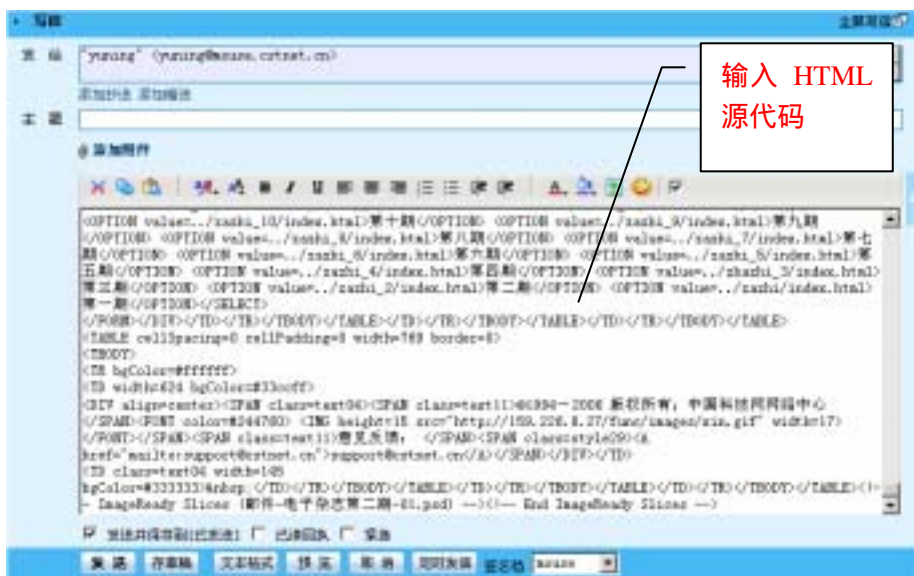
写信

全屏写信

发 给 "yuning" (yuning@mzsoso.cstnet.cn)

添加抄送 添加暗送

主 题

添加附件

输入 HTML 源代码

<OPTION value=../zazhi_10/index.html>第十期</OPTION> <OPTION value=../zazhi_9/index.html>第九期</OPTION> <OPTION value=../zazhi_8/index.html>第八期</OPTION> <OPTION value=../zazhi_7/index.html>第七期</OPTION> <OPTION value=../zazhi_6/index.html>第六期</OPTION> <OPTION value=../zazhi_5/index.html>第五期</OPTION> <OPTION value=../zazhi_4/index.html>第四期</OPTION> <OPTION value=../zhazhi_3/index.html>第三期</OPTION> <OPTION value=../zazhi_2/index.html>第二期</OPTION> <OPTION value=../zazhi/index.html>第一期</OPTION></SELECT>
</FORM></DIV></TD></TR></TBODY></TABLE></TD></TR></TBODY></TABLE></TD></TR></TBODY></TABLE>
<TABLE cellSpacing=0 cellPadding=0 width=760 border=0>
<TBODY>
<TR bgColor=#ffffff>
<TD width=624 bgColor=#33ccff>
<DIV align=center><SPAN class=text04><SPAN class=text11>©1994－2006 版权所有，中国科技网网络中心</SPAN><FONT color=#244760> <IMG height=15 src="http://159.226.6.27/fuwu/images/xin.gif" width=17></FONT></SPAN><SPAN class=text11>意见反馈： </SPAN><SPAN class=style29><A href="mailto:support@cstnet.cn">support@cstnet.cn</A></SPAN></DIV></TD>
<TD class=text04 width=145
bgColor=#333333>&nbsp;</TD></TR></TBODY></TABLE></TD></TR></TBODY></TABLE></TD></TR></TBODY></TABLE><!-- ImageReady Slices (邮件-电子杂志第二期-01.psd) --><!-- End ImageReady Slices -->

☑ 发送并保存到[已发送] ☐ 已读回执 ☐ 紧急

发 送 存草稿 文本格式 预 览 取 消 定时发信 签名档 mzsoso